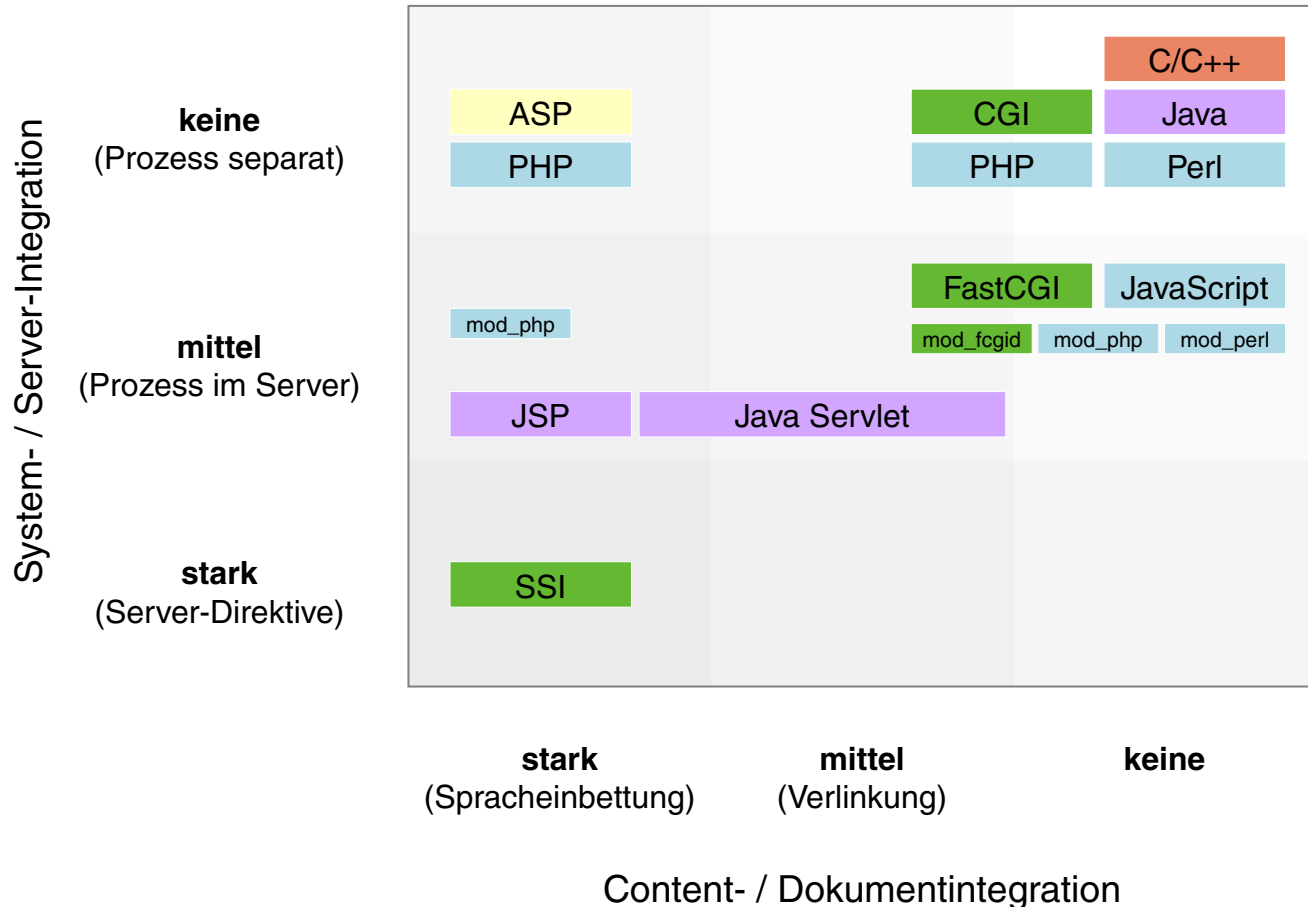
System- / Server-Integration

keine
(Prozess separat)

mittel
(Prozess im Server)

stark
(Server-Direktive)

C/C++
ASP
CGI
Java
PHP
PHP
Perl

FastCGI
JavaScript
mod_php
mod_fcgid
mod_php
mod_perl
JSP
Java Servlet

SSI

stark
(Spracheinbettung)

mittel
(Verlinkung)

keine

Content- / Dokumentintegration